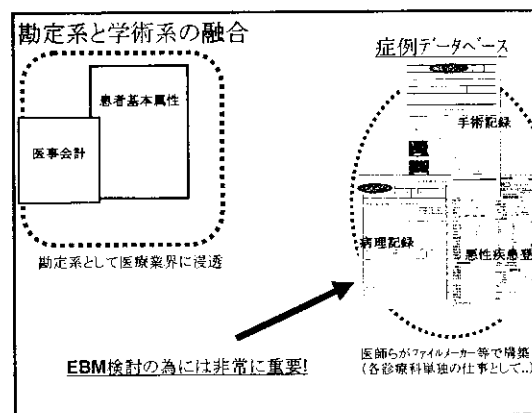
勘定系と学術系の融合

患者基本属性

医事会計

勘定系として医療業界に浸透

症例データベース

手術記録

病理記録

悪性疾患登

EBM検討の為には非常に重要!

医師らがファイルメーカー等で構築
(各診療科単独の仕事として...)